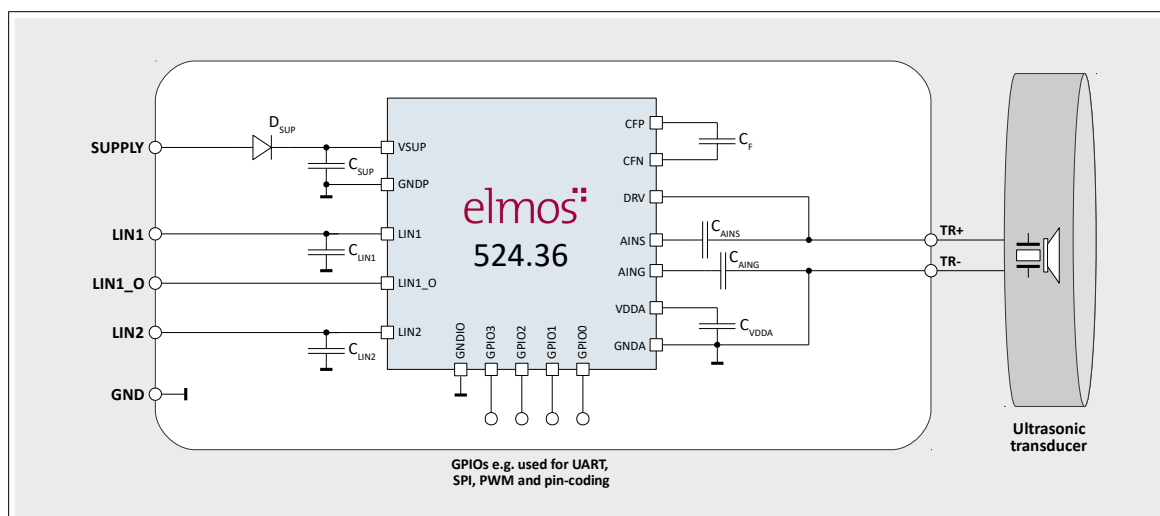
SUPPLY
$D_{SUP}$
$C_{SUP}$
VSUP
GNDP
LIN1
$C_{LIN1}$
LIN1
LIN1_O
LIN1_O
LIN2
$C_{LIN2}$
LIN2
GND
elmos
524.36
GNDIO
GPIO3
GPIO2
GPIO1
GPIO0
CFP
CFN
$C_F$
DRV
AINS
$C_{AINS}$
AING
$C_{AING}$
VDDA
$C_{VDDA}$
GNDA
TR+
TR-
Ultrasonic transducer
GPIOs e.g. used for UART, SPI, PWM and pin-coding